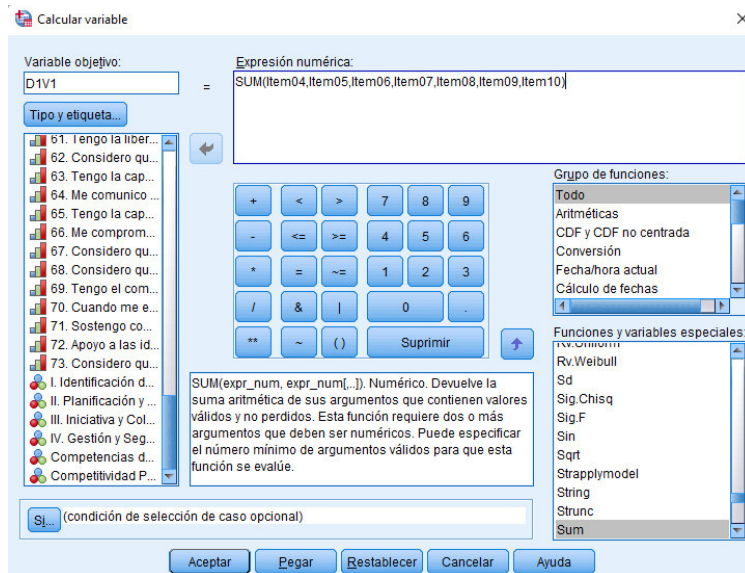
Calcular variable

Variable objetivo:
D1V1
=
Expresión numérica:
SUM(Item04,Item05,Item06,Item07,Item08,Item09,Item10)

Tipo y etiqueta...

61. Tengo la liber...
62. Considero qu...
63. Tengo la cap...
64. Me comunico ...
65. Tengo la cap...
66. Me comprom...
67. Considero qu...
68. Considero qu...
69. Tengo el com...
70. Cuando me e...
71. Sostengo co...
72. Apoyo a las id...
73. Considero qu...
I. Identificación d...
II. Planificación y ...
III. Iniciativa y Col...
IV. Gestión y Seg...
Competencias d...
Competitividad P...

| + | < | > | 7 | 8 | 9 |
|---|---|---|---|---|---|
| - | <= | >= | 4 | 5 | 6 |
| * | = | ~= | 1 | 2 | 3 |
| / | & | \| | 0 | | . |
| ** | ~ | ( ) | Suprimir | | |

Grupo de funciones:
Todo
Aritméticas
CDF y CDF no centrada
Conversión
Fecha/hora actual
Cálculo de fechas

Funciones y variables especiales:
Rv.Uniform
Rv.Weibull
Sd
Sig.Chisq
Sig.F
Sin
Sqrt
Strapplymodel
String
Strunc
Sum

SUM(expr_num, expr_num[,..]). Numérico. Devuelve la suma aritmética de sus argumentos que contienen valores válidos y no perdidos. Esta función requiere dos o más argumentos que deben ser numéricos. Puede especificar el número mínimo de argumentos válidos para que esta función se evalúe.

Si... (condición de selección de caso opcional)

Aceptar Pegar Restablecer Cancelar Ayuda